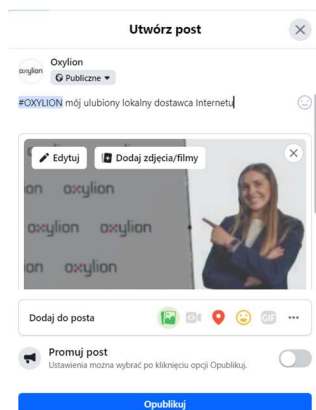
Utwórz post

oxylion
Oxylion
Publiczne

#OXYLION mój ulubiony lokalny dostawca Internetu

Edytuj
Dodaj zdjęcia/filmy

oxylion oxylion oxylion oxylion oxylion

Dodaj do posta

GIF

Promuj post
Ustawienia można wybrać po kliknięciu opcji Opublikuj.

Opublikuj